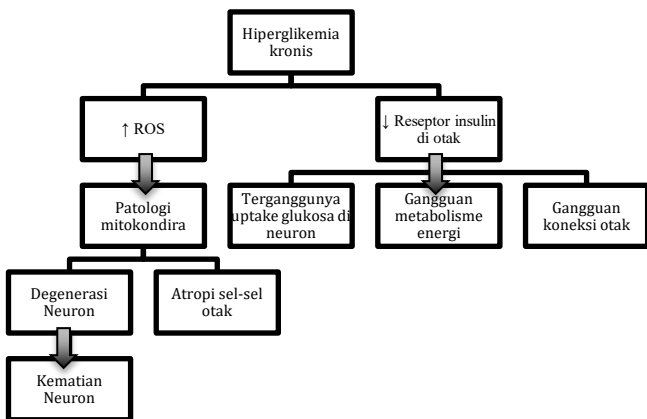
Hiperglikemia kronis

↑ ROS

↓ Reseptor insulin di otak

Patologi mitokondira

Terganggunya uptake glukosa di neuron

Gangguan metabolisme energi

Gangguan koneksi otak

Degenerasi Neuron

Atropi sel-sel otak

Kematian Neuron